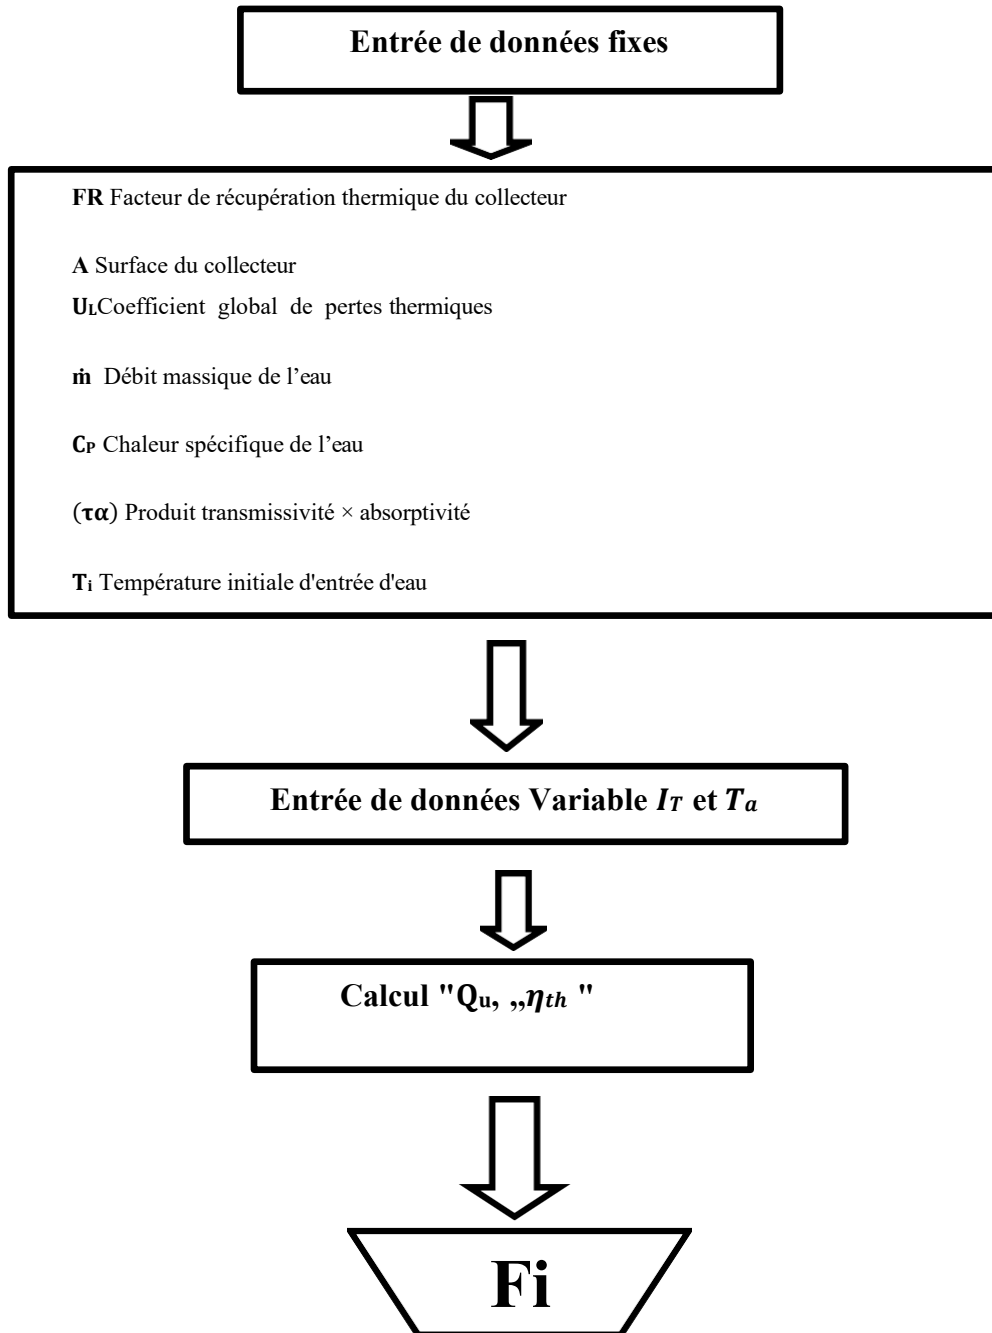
Entrée de données fixes

FR Facteur de récupération thermique du collecteur

A Surface du collecteur

$U_L$Coefficient global de pertes thermiques

ṁ Débit massique de l'eau

$C_P$ Chaleur spécifique de l'eau

$(\tau\alpha)$ Produit transmissivité × absorptivité

$T_i$ Température initiale d'entrée d'eau

Entrée de données Variable $I_T$ et $T_a$

Calcul "$Q_u$, ,,$\eta_{th}$ "

Fi